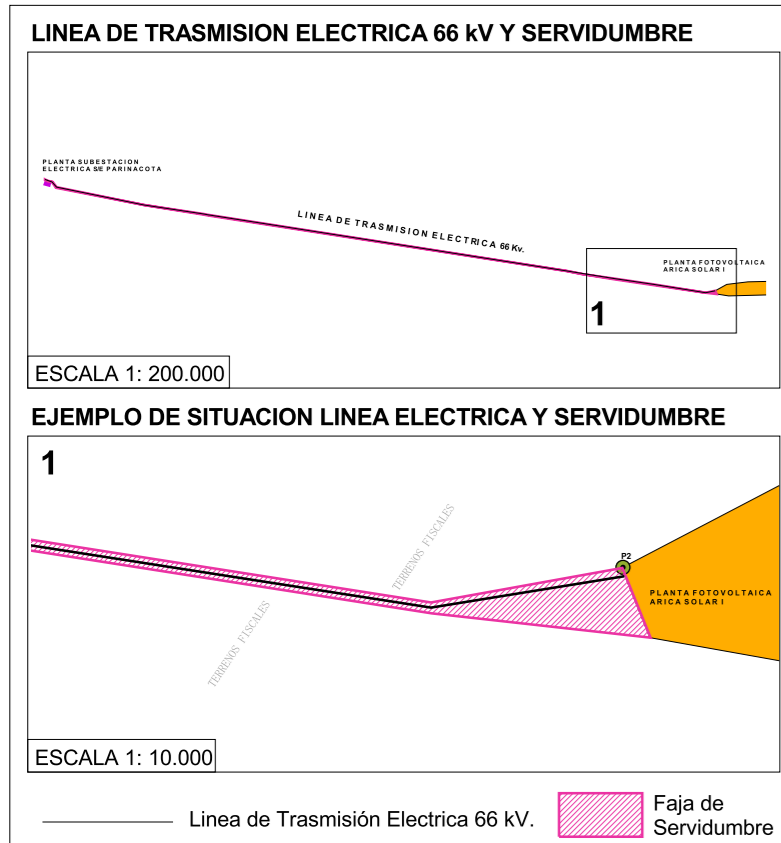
LINEA DE TRASMISION ELECTRICA 66 kV Y SERVIDUMBRE

PLANTA SUBESTACION ELECTRICA S/E PARINACOTA

LINEA DE TRASMISION ELECTRICA 66 Kv.

PLANTA FOTOVOLTAICA ARICA SOLAR I

1

ESCALA 1: 200.000

EJEMPLO DE SITUACION LINEA ELECTRICA Y SERVIDUMBRE

1

TERRENOS FISCALES

TERRENOS FISCALES

P2

PLANTA FOTOVOLTAICA ARICA SOLAR I

ESCALA 1: 10.000

Linea de Trasmisión Electrica 66 kV.

Faja de Servidumbre